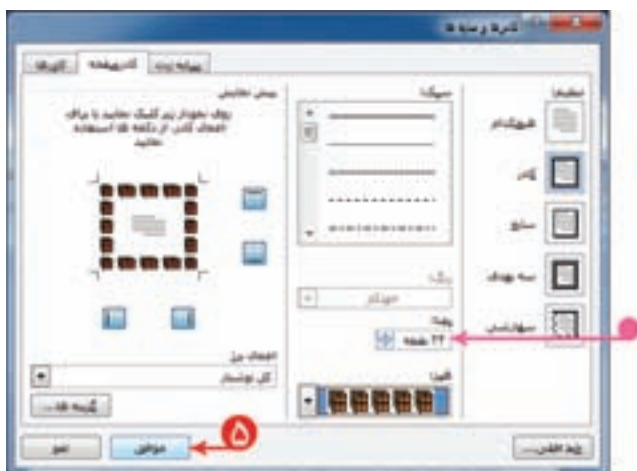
کادرها و سایه ها

کادرها | کادر صفحه | سایه زدن

تنظیم: هیچ کدام | کادر | سایه | سه بعدی | سفارشی

سبک:

رنگ: خودکار

پهنا: ۳۱ نقطه

تصاویر:

پیش نمایش

روی نمودار زیر کلیک نمایید یا برای اعمال کادر از دکمه ها استفاده نمایید

اعمال برای:
کل نوشتار

گزینه ها...

خط افقی...

۵

موافق | لغو